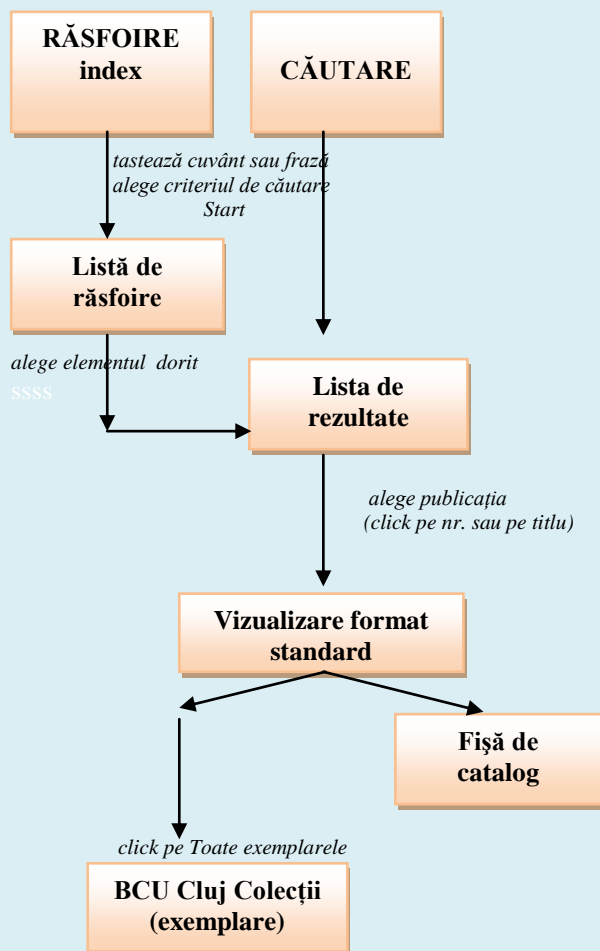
RĂSFOIRE index

CĂUTARE

tastează cuvânt sau frază
alege criteriul de căutare
Start

Listă de răsfoire

alege elementul dorit
ssss

Lista de rezultate

alege publicația
(click pe nr. sau pe titlu)

Vizualizare format standard

Fişă de catalog

click pe Toate exemplarele

BCU Cluj Colecții (exemplare)